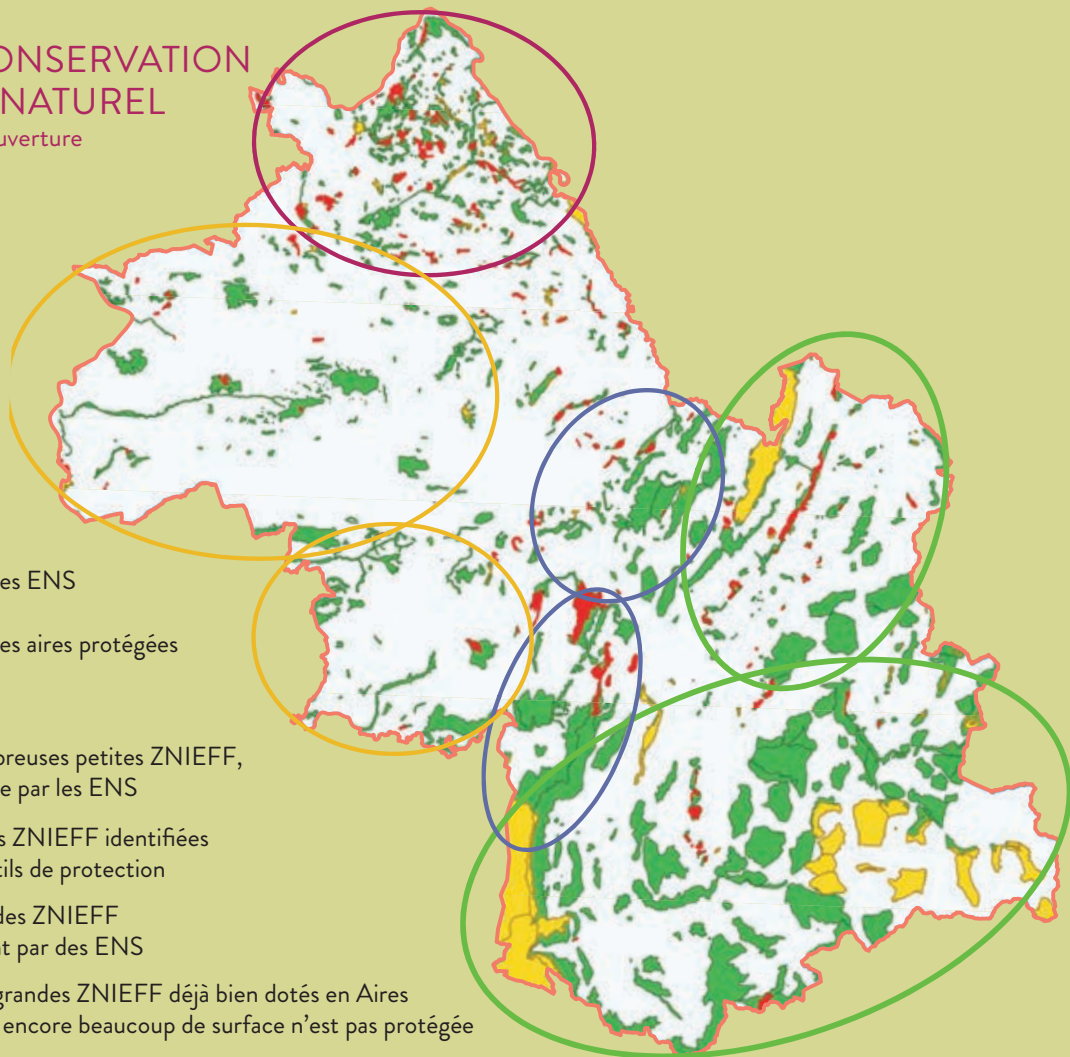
ONSERVATION
NATUREL
uverture

es ENS

es aires protégées

breuses petites ZNIEFF,
e par les ENS

s ZNIEFF identifiées
tils de protection

des ZNIEFF
t par des ENS

grandes ZNIEFF déjà bien dotés en Aires
encore beaucoup de surface n'est pas protégée